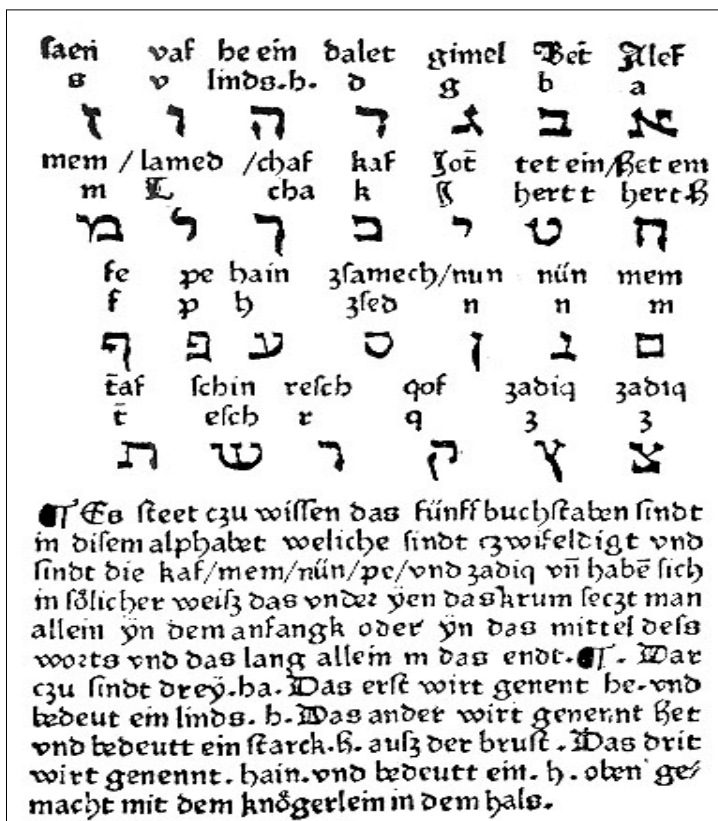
ſaen vaf he ein dalet gimel Bet Alef
s v linds.h. d g b a
ז ו ה ד ג ב א

mem / lamed /chaf kaf Jot tet ein/Het ein
m L cha k J hert t hert H
מ ל ך כ י ט ח

fe pe hain ʒſamech/nun nūn mem
f p h ʒſed n n m
ף פ ע ס ן נ ם

tāf ſchin reſch qof ʒadiq ʒadiq
t eſch r q ʒ ʒ
ת ש ר ק ץ צ

Es ſteet czu wiſſen das fünff buchſtaben ſindt in diſem alphabet weliche ſindt czwifeldigt vnd ſindt die kaf/mem/nūn/pe/vnd ʒadiq vn̄ habē ſich in ſölicher weiſʒ das vnder yen das krum ſeczt man allein yn dem anfangk oder yn das mittel deſs worts vnd das lang allein in das endt. War czu ſindt drey.ha. Das erſt wirt genent he.vnd bedeut ein linds. h. Das ander wirt genennt Het vnd bedeutt ein ſtarck.H. auſʒ der bruſt. Das drit wirt genennt. hain.vnd bedeutt ein. h. oben gemacht mit dem knögerlein in dem hals.